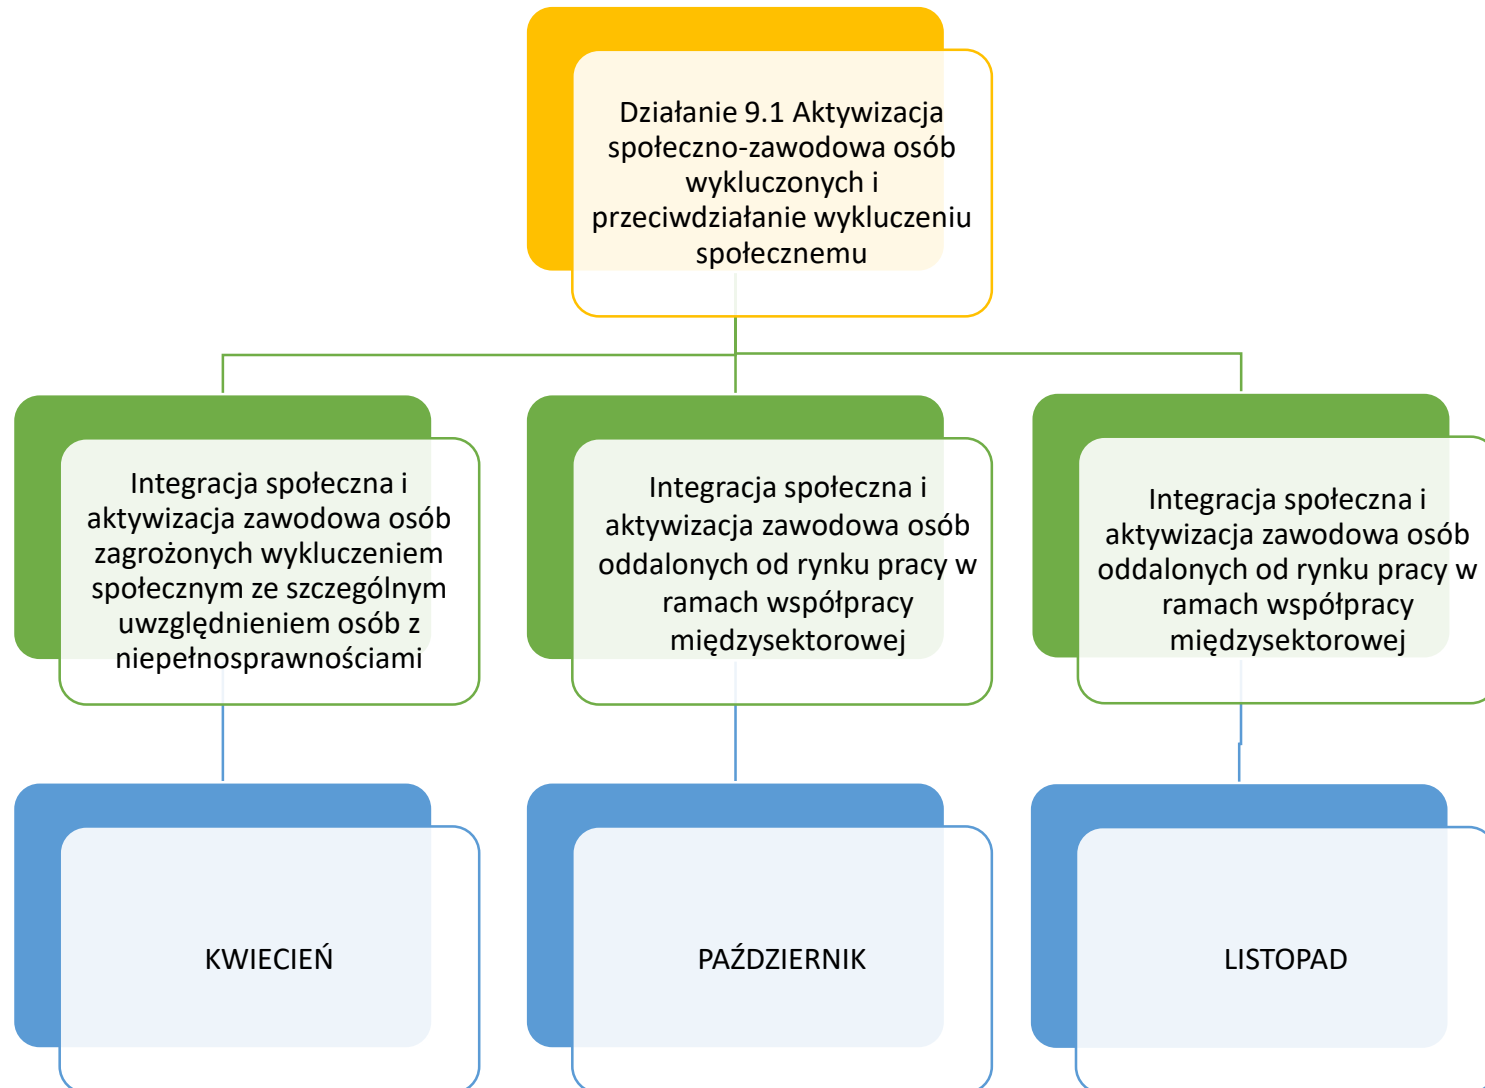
Działanie 9.1 Aktywizacja społeczno-zawodowa osób wykluczonych i przeciwdziałanie wykluczeniu społecznemu

Integracja społeczna i aktywizacja zawodowa osób zagrożonych wykluczeniem społecznym ze szczególnym uwzględnieniem osób z niepełnosprawnościami

Integracja społeczna i aktywizacja zawodowa osób oddalonych od rynku pracy w ramach współpracy międzysektorowej

Integracja społeczna i aktywizacja zawodowa osób oddalonych od rynku pracy w ramach współpracy międzysektorowej

KWIECIEŃ

PAŹDZIERNIK

LISTOPAD